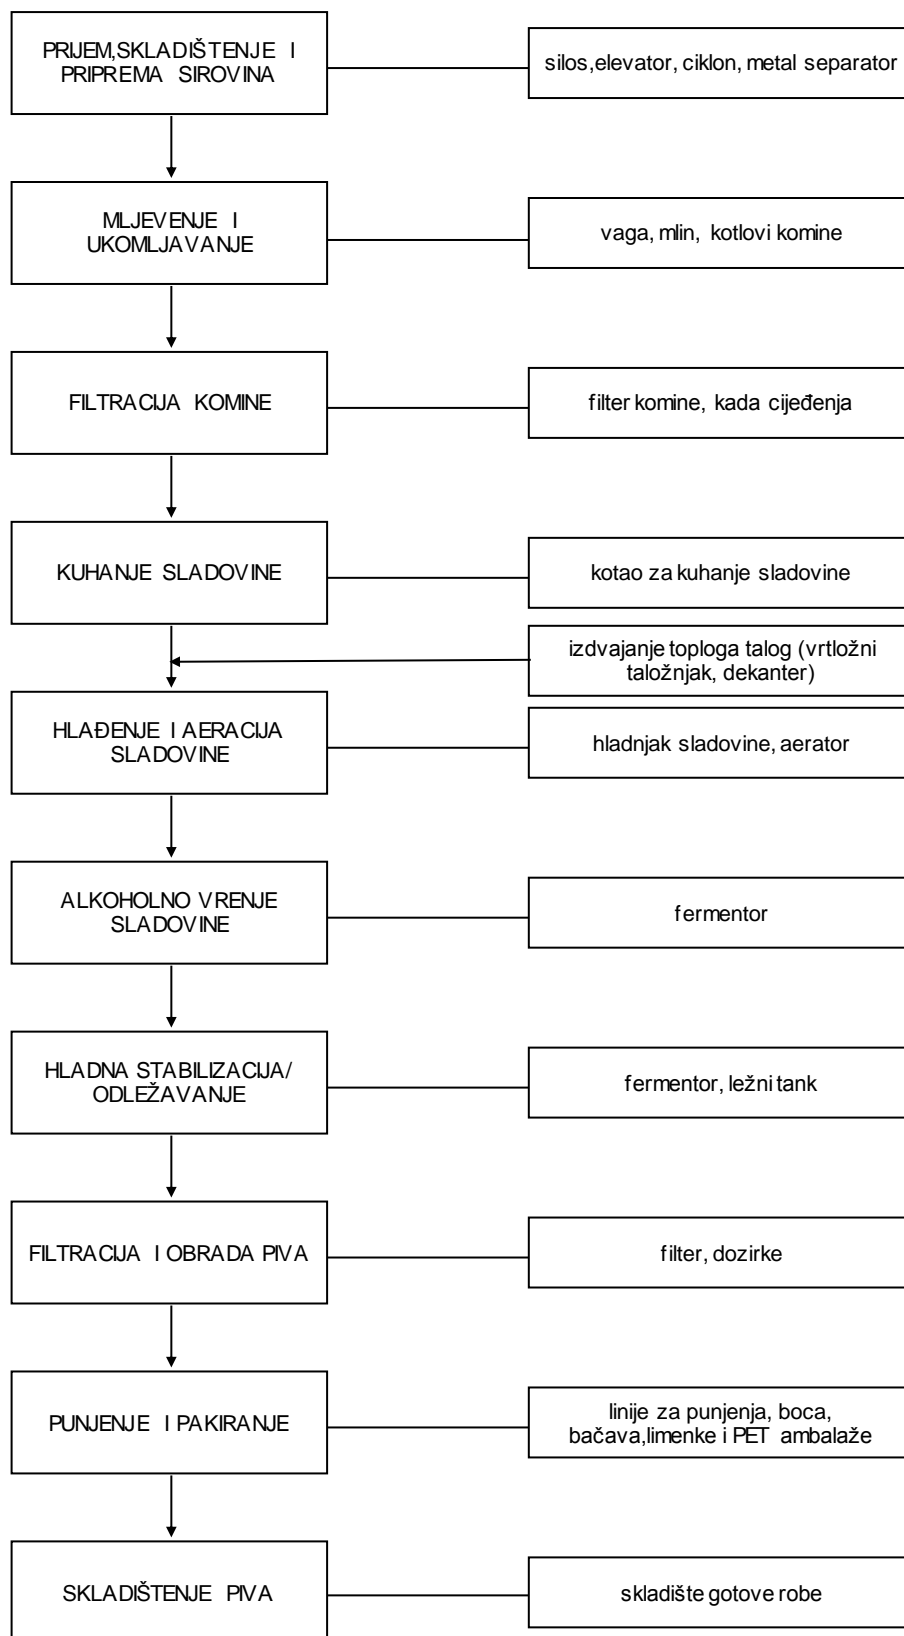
PRIJEM,SKLADIŠTENJE I PRIPREMA SIROVINA

silos,elevator, ciklon, metal separator

MLJEVENJE I UKOMLJAVANJE

vaga, mlin, kotlovi komine

FILTRACIJA KOMINE

filter komine, kada cijeđenja

KUHANJE SLADOVINE

kotao za kuhanje sladovine

izdvajanje toploga talog (vrtložni taložnjak, dekanter)

HLAĐENJE I AERACIJA SLADOVINE

hladnjak sladovine, aerator

ALKOHOLNO VRENJE SLADOVINE

fermentor

HLADNA STABILIZACIJA/ ODLEŽAVANJE

fermentor, ležni tank

FILTRACIJA I OBRADA PIVA

filter, dozirke

PUNJENJE I PAKIRANJE

linije za punjenja, boca, bačava,limenke i PET ambalaže

SKLADIŠTENJE PIVA

skladište gotove robe